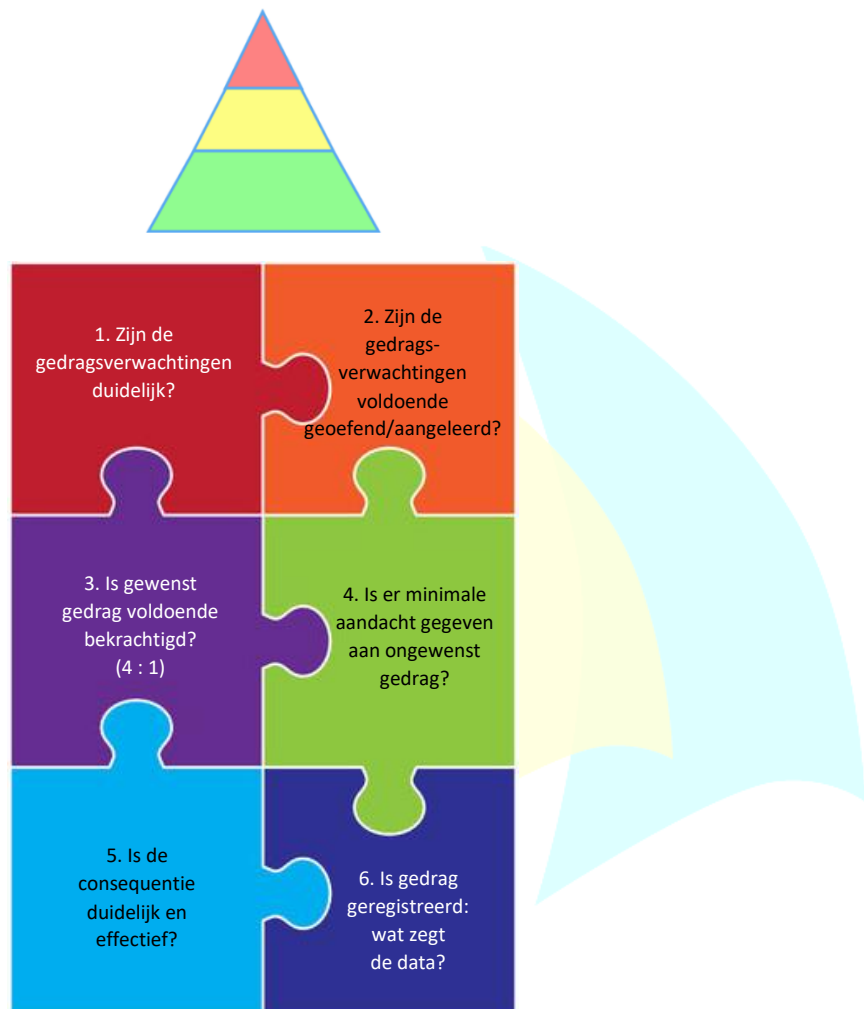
1. Zijn de gedragsverwachtingen duidelijk?

2. Zijn de gedragsverwachtingen voldoende geoefend/aangeleerd?

3. Is gewenst gedrag voldoende bekrachtigd? (4 : 1)

4. Is er minimale aandacht gegeven aan ongewenst gedrag?

5. Is de consequentie duidelijk en effectief?

6. Is gedrag geregistreerd: wat zegt de data?